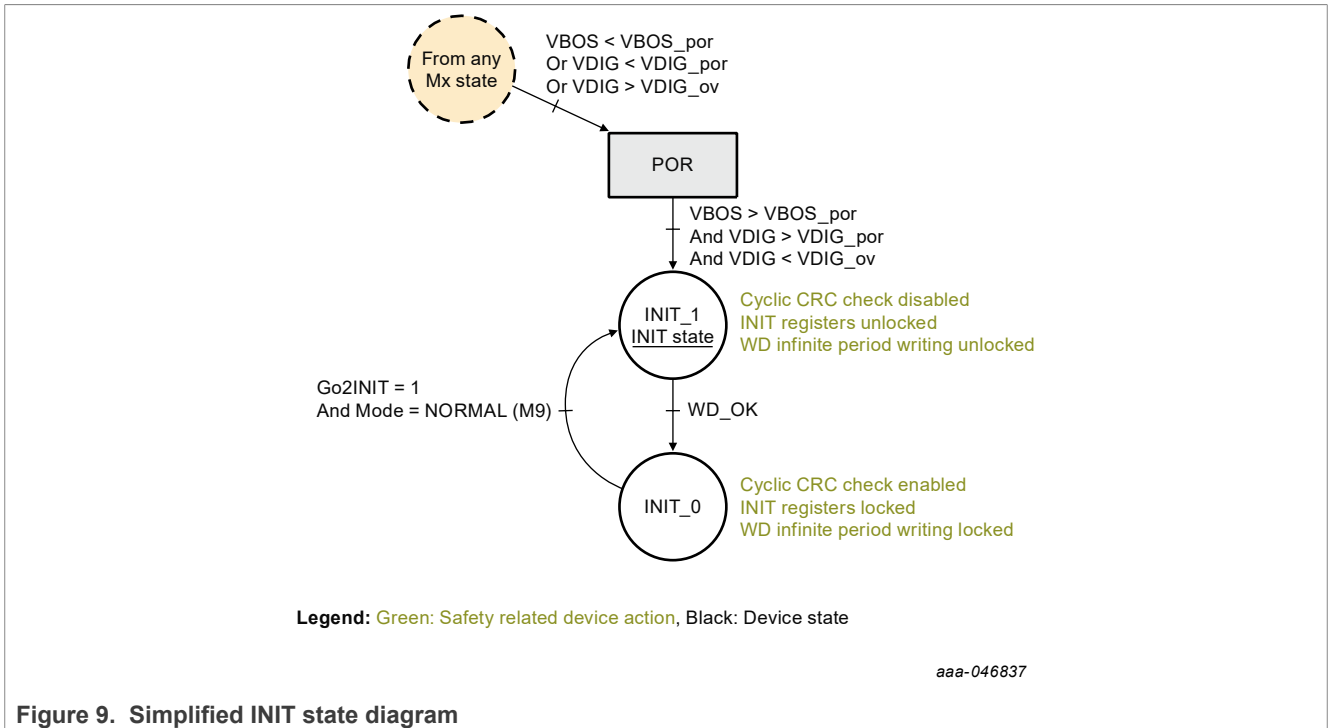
From any Mx state

VBOS < VBOS_por
Or VDIG < VDIG_por
Or VDIG > VDIG_ov

POR

VBOS > VBOS_por
And VDIG > VDIG_por
And VDIG < VDIG_ov

INIT_1
INIT state

Cyclic CRC check disabled
INIT registers unlocked
WD infinite period writing unlocked

Go2INIT = 1
And Mode = NORMAL (M9)

WD_OK

INIT_0

Cyclic CRC check enabled
INIT registers locked
WD infinite period writing locked

**Legend:** Green: Safety related device action, Black: Device state

aaa-046837

**Figure 9. Simplified INIT state diagram**